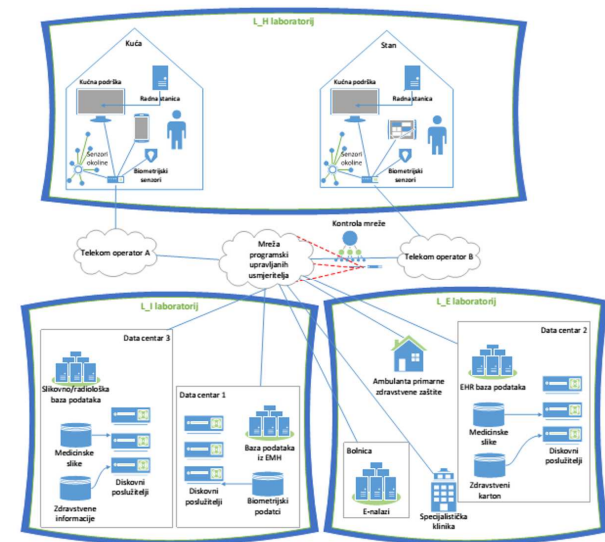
L_H laboratorij

Kuća

Kućna podrška

Radna stanica

Senzori okoline

Biometrijski senzori

Stan

Kućna podrška

Radna stanica

Senzori okoline

Biometrijski senzori

Kontrola mreže

Telekom operator A

Mreža programski upravljanih usmjeritelja

Telekom operator B

L_I laboratorij

Data centar 3

Slikovno/radiološka baza podataka

Medicinske slike

Diskovni poslužitelji

Zdravstvene informacije

Data centar 1

Baza podataka iz EMH

Diskovni poslužitelji

Biometrijski podatci

L_E laboratorij

Ambulanta primarne zdravstvene zaštite

Data centar 2

EHR baza podataka

Medicinske slike

Diskovni poslužitelji

Zdravstveni karton

Bolnica

E-nalazi

Specijalistička klinika